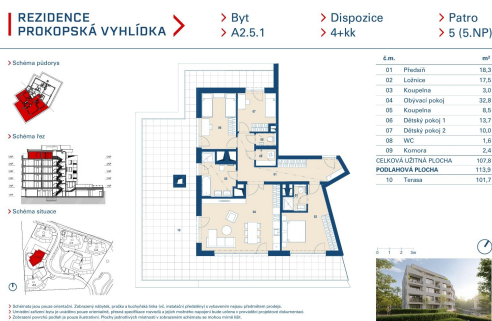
REZIDENCE PROKOPSKÁ VYHLÍDKA

Byt
A2.5.1

Dispozice
4+kk

Patro
5 (5.NP)

Schéma půdorysu

Schéma řez

Schéma situace

| č.m. | | m² |
|---|---|---|
| 01 | Předsíň | 18,3 |
| 02 | Ložnice | 17,5 |
| 03 | Koupelna | 3,0 |
| 04 | Obývací pokoj | 32,8 |
| 05 | Koupelna | 8,5 |
| 06 | Dětský pokoj 1 | 13,7 |
| 07 | Dětský pokoj 2 | 10,0 |
| 08 | WC | 1,6 |
| 09 | Komora | 2,4 |
| CELKOVÁ UŽITNÁ PLOCHA | | 107,8 |
| PODLAHOVÁ PLOCHA | | 113,9 |
| 10 | Terasa | 101,7 |

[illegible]